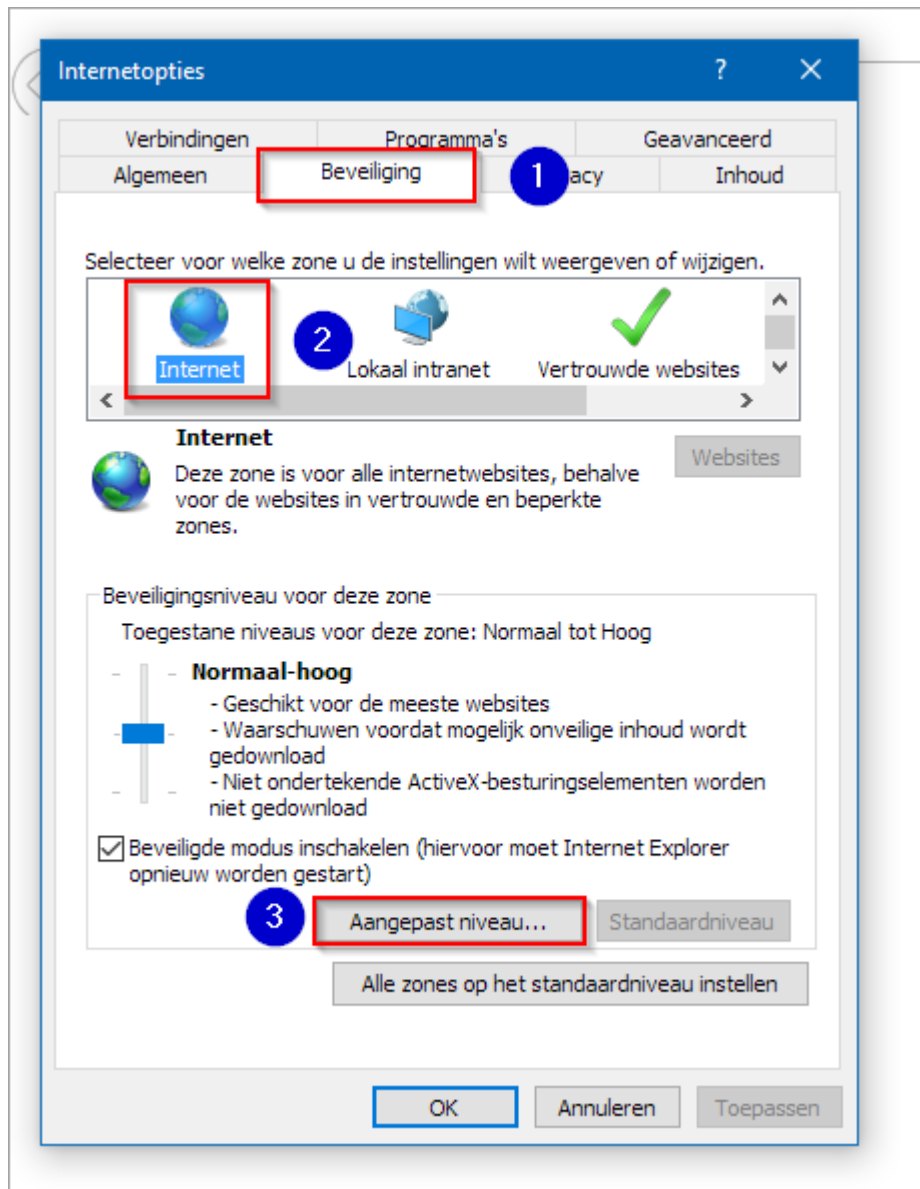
Internetopties ? ✕

Verbindingen Programma's Geavanceerd
Algemeen Beveiliging 1 acy Inhoud

Selecteer voor welke zone u de instellingen wilt weergeven of wijzigen.

Internet 2 Lokaal intranet Vertrouwde websites

Internet
Deze zone is voor alle internetwebsites, behalve voor de websites in vertrouwde en beperkte zones.

Websites

Beveiligingsniveau voor deze zone
Toegestane niveaus voor deze zone: Normaal tot Hoog

Normaal-hoog
- Geschikt voor de meeste websites
- Waarschuwen voordat mogelijk onveilige inhoud wordt gedownload
- Niet ondertekende ActiveX-besturingselementen worden niet gedownload

Beveiligde modus inschakelen (hiervoor moet Internet Explorer opnieuw worden gestart)

3 Aangepast niveau... Standaardniveau

Alle zones op het standaardniveau instellen

OK Annuleren Toepassen